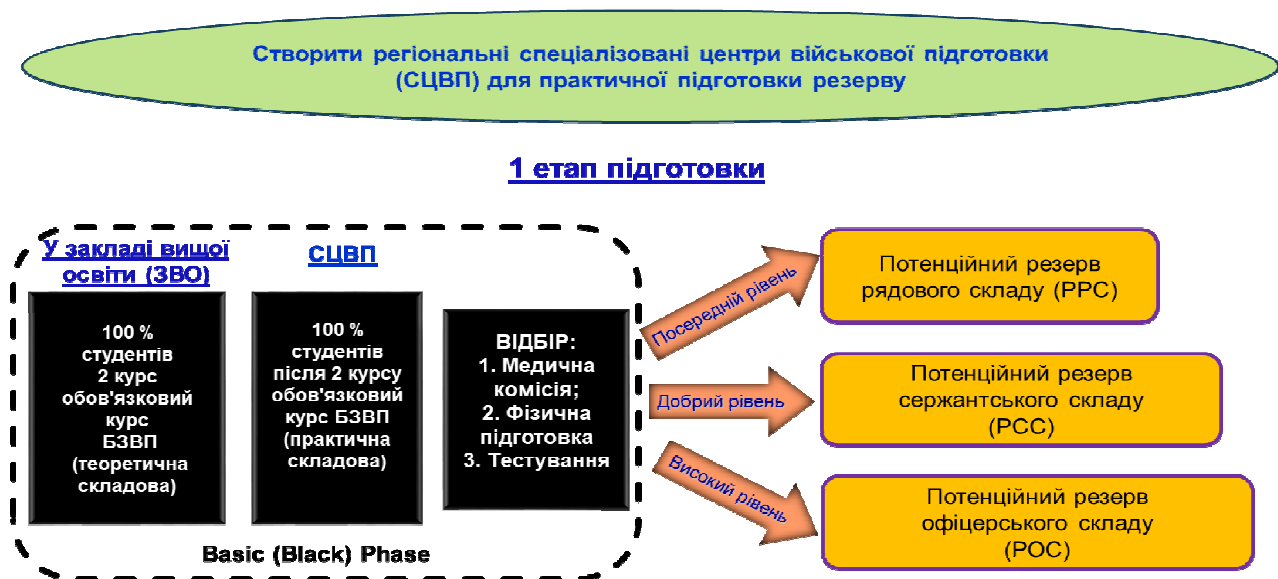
Створити регіональні спеціалізовані центри військової підготовки (СЦВП) для практичної підготовки резерву

1 етап підготовки

У закладі вищої освіти (ЗВО)

100 % студентів 2 курс обов'язковий курс БЗВП (теоретична складова)

СЦВП

100 % студентів після 2 курсу обов'язковий курс БЗВП (практична складова)

ВІДБІР:
1. Медична комісія;
2. Фізична підготовка
3. Тестування

Basic (Black) Phase

Посередній рівень

Добрий рівень

Високий рівень

Потенційний резерв рядового складу (РРС)

Потенційний резерв сержантського складу (РСС)

Потенційний резерв офіцерського складу (РОС)